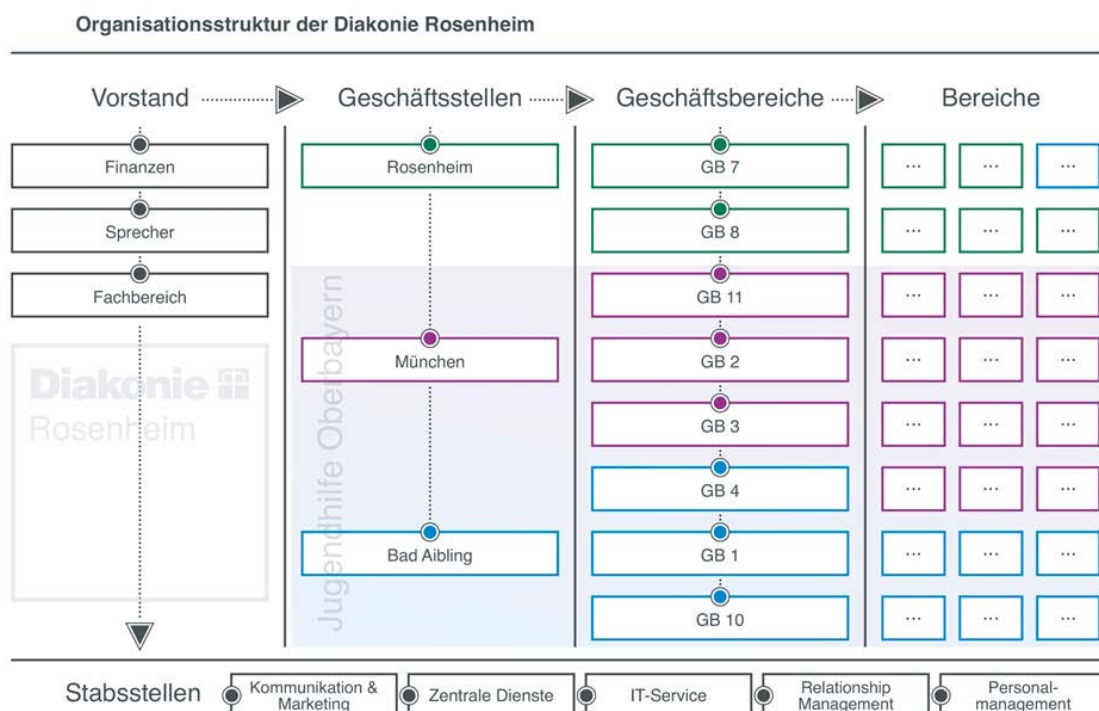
Organisationsstruktur der Diakonie Rosenheim

Vorstand

Geschäftsstellen

Geschäftsbereiche

Bereiche

Finanzen

Sprecher

Fachbereich

Diakonie

Rosenheim

Rosenheim

München

Bad Aibling

Jugendhilfe Oberbayern

GB 7

GB 8

GB 11

GB 2

GB 3

GB 4

GB 1

GB 10

...

Stabsstellen

Kommunikation & Marketing

Zentrale Dienste

IT-Service

Relationship Management

Personalmanagement